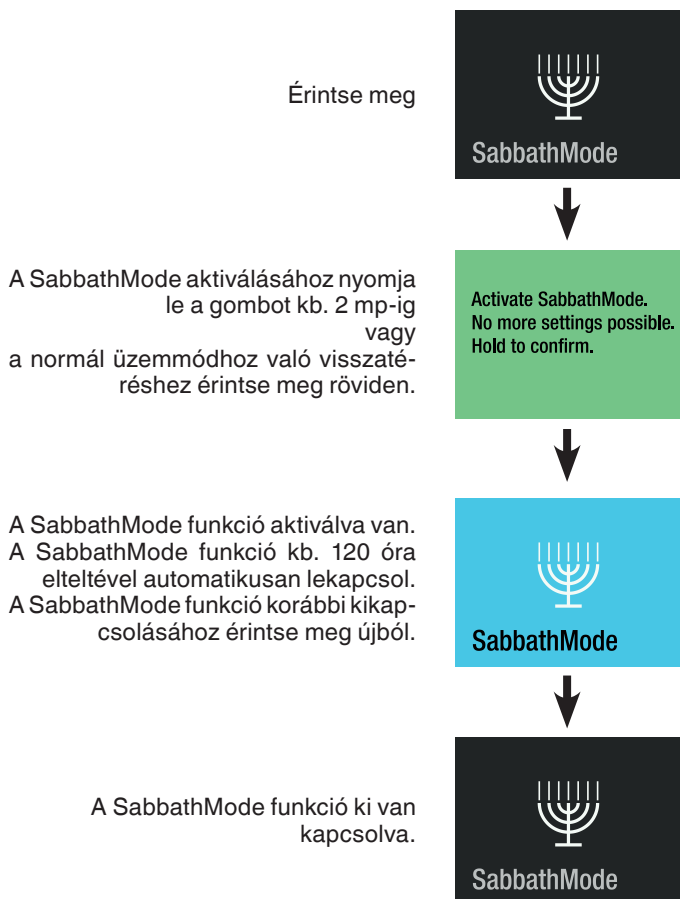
Érintse meg

SabbathMode

A SabbathMode aktiválásához nyomja le a gombot kb. 2 mp-ig
vagy
a normál üzemmódhoz való visszatéréshez érintse meg röviden.

Activate SabbathMode.
No more settings possible.
Hold to confirm.

A SabbathMode funkció aktiválva van.
A SabbathMode funkció kb. 120 óra elteltével automatikusan lekapcsol.
A SabbathMode funkció korábbi kikapcsolásához érintse meg újból.

SabbathMode

A SabbathMode funkció ki van kapcsolva.

SabbathMode